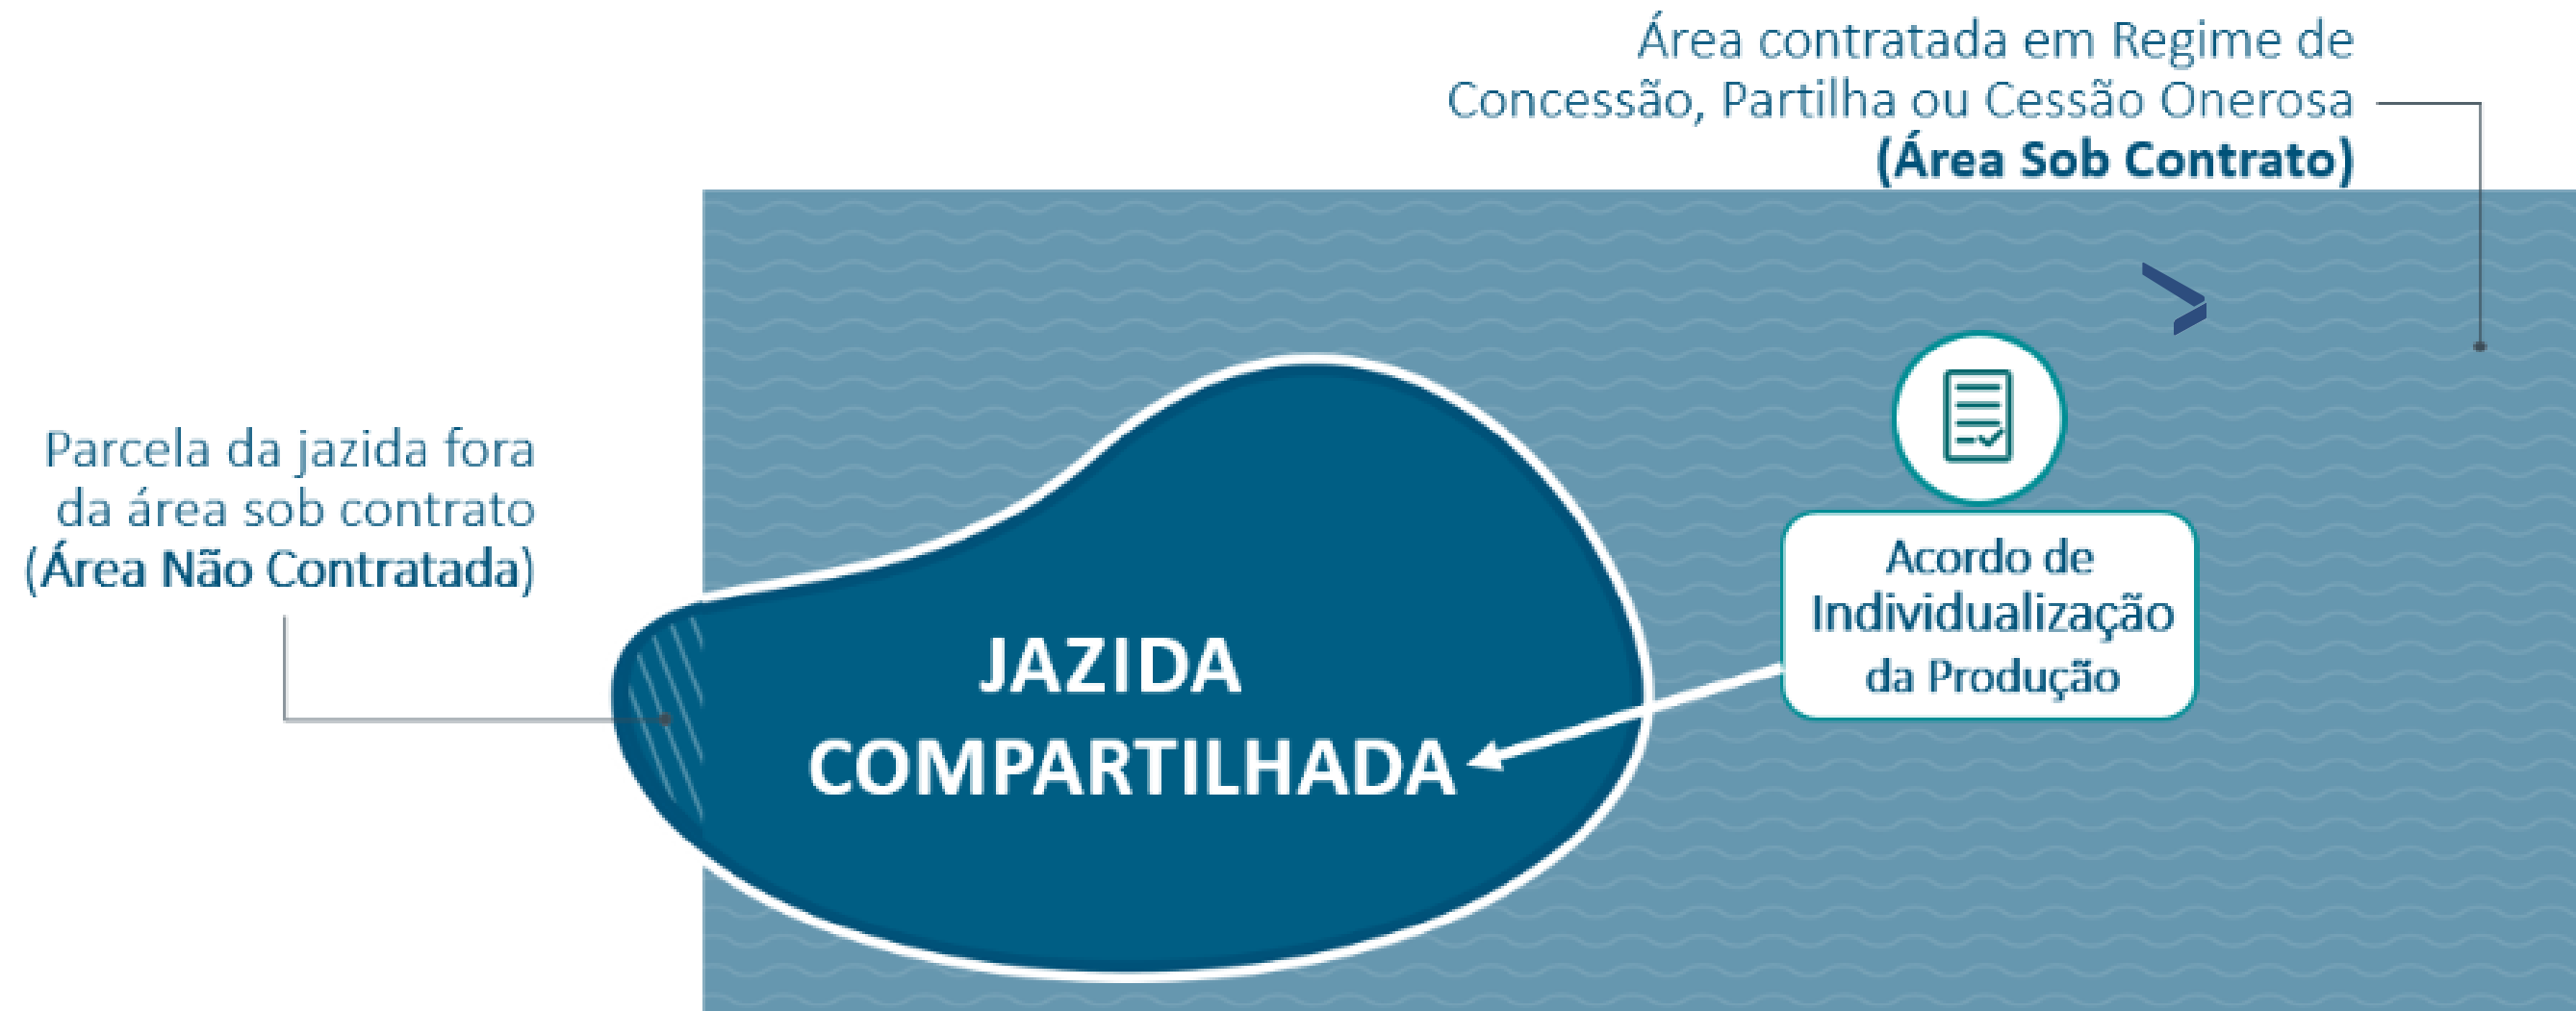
Área contratada em Regime de Concessão, Partilha ou Cessão Onerosa
(Área Sob Contrato)

Parcela da jazida fora da área sob contrato
(Área Não Contratada)

JAZIDA COMPARTILHADA

Acordo de Individualização da Produção